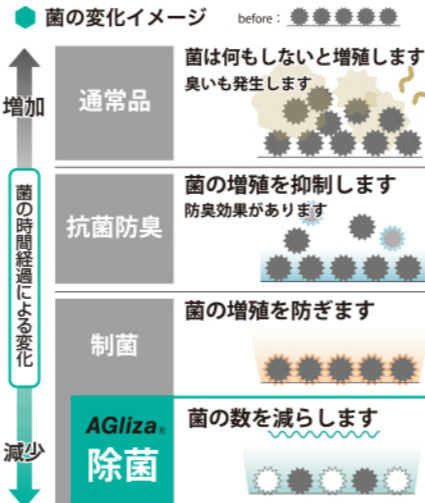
菌の変化イメージ before :

増加

菌の時間経過による変化

減少

通常品

菌は何もしないと増殖します
臭いも発生します

抗菌防臭

菌の増殖を抑制します
防臭効果があります

制菌

菌の増殖を防ぎます

AGliza®
除菌

菌の数を減らします